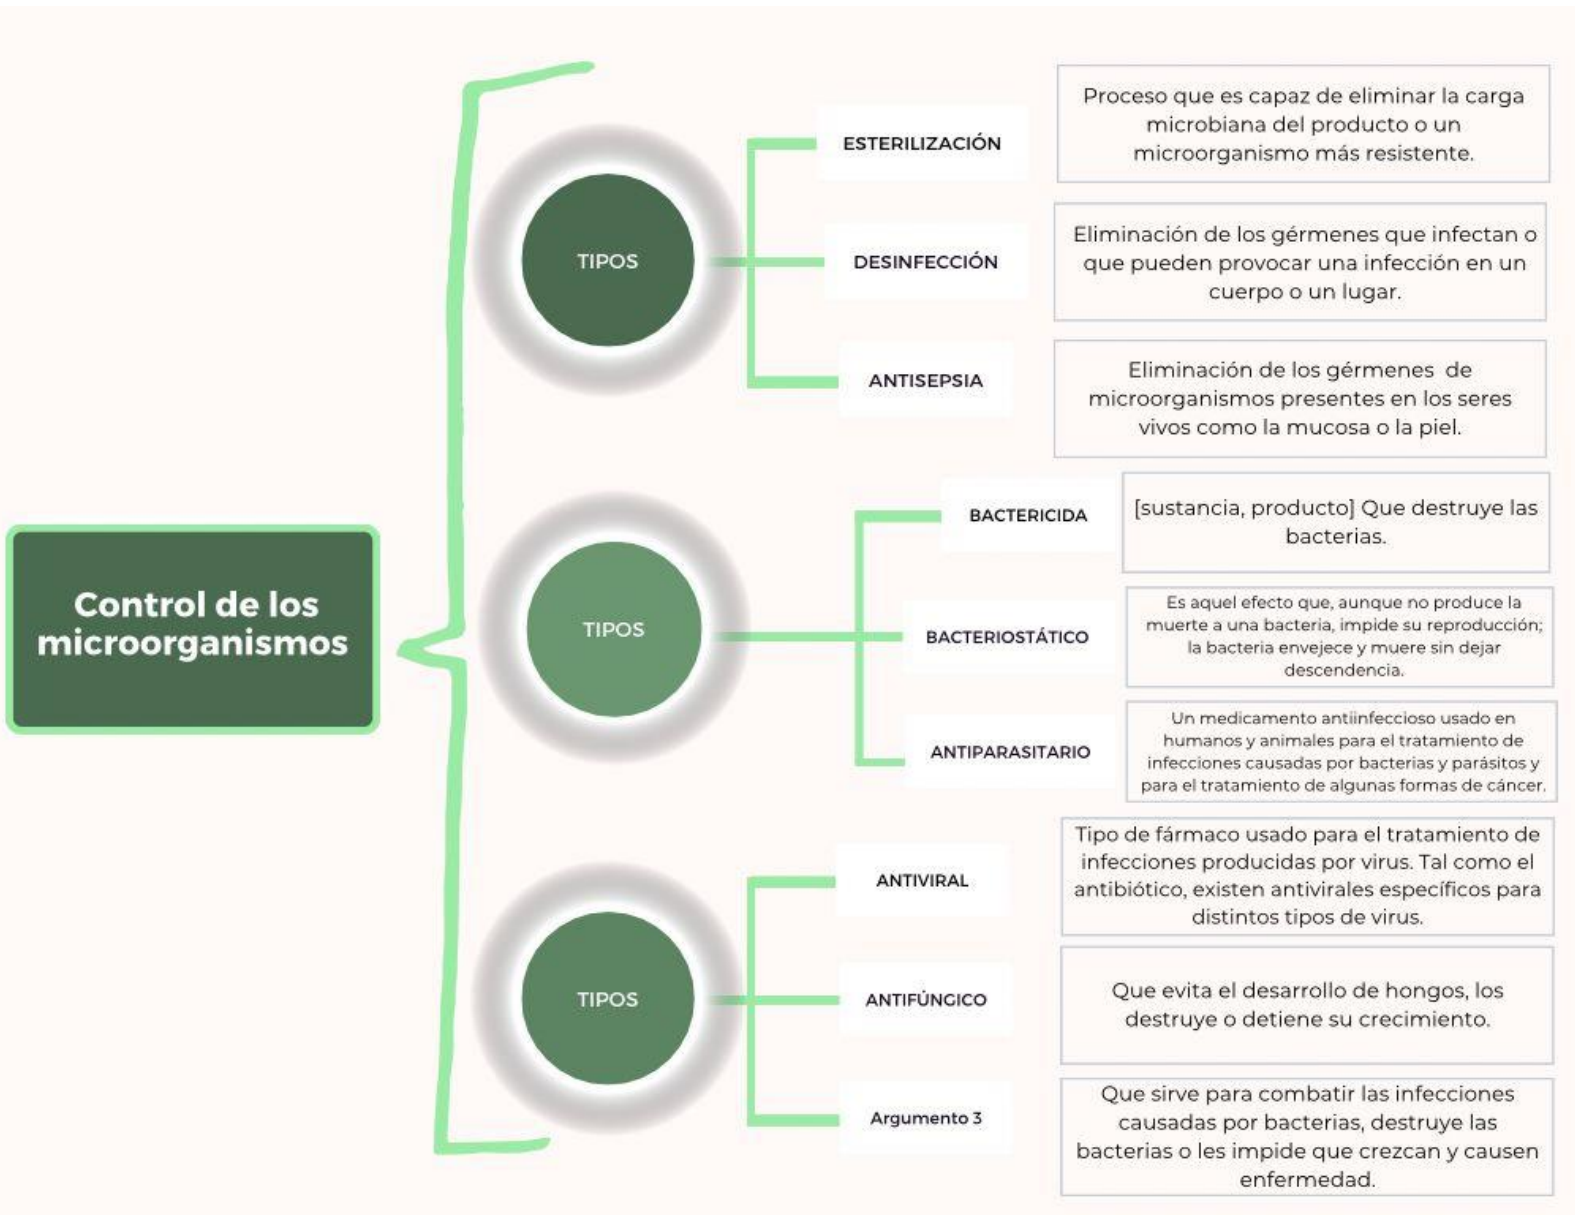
Control de los microorganismos

TIPOS

ESTERILIZACIÓN

Proceso que es capaz de eliminar la carga microbiana del producto o un microorganismo más resistente.

DESINFECCIÓN

Eliminación de los gérmenes que infectan o que pueden provocar una infección en un cuerpo o un lugar.

ANTISEPSIA

Eliminación de los gérmenes de microorganismos presentes en los seres vivos como la mucosa o la piel.

TIPOS

BACTERICIDA

[sustancia, producto] Que destruye las bacterias.

BACTERIOSTÁTICO

Es aquel efecto que, aunque no produce la muerte a una bacteria, impide su reproducción; la bacteria envejece y muere sin dejar descendencia.

ANTIPARASITARIO

Un medicamento antiinfeccioso usado en humanos y animales para el tratamiento de infecciones causadas por bacterias y parásitos y para el tratamiento de algunas formas de cáncer.

TIPOS

ANTIVIRAL

Tipo de fármaco usado para el tratamiento de infecciones producidas por virus. Tal como el antibiótico, existen antivirales específicos para distintos tipos de virus.

ANTIFÚNGICO

Que evita el desarrollo de hongos, los destruye o detiene su crecimiento.

Argumento 3

Que sirve para combatir las infecciones causadas por bacterias, destruye las bacterias o les impide que crezcan y causen enfermedad.